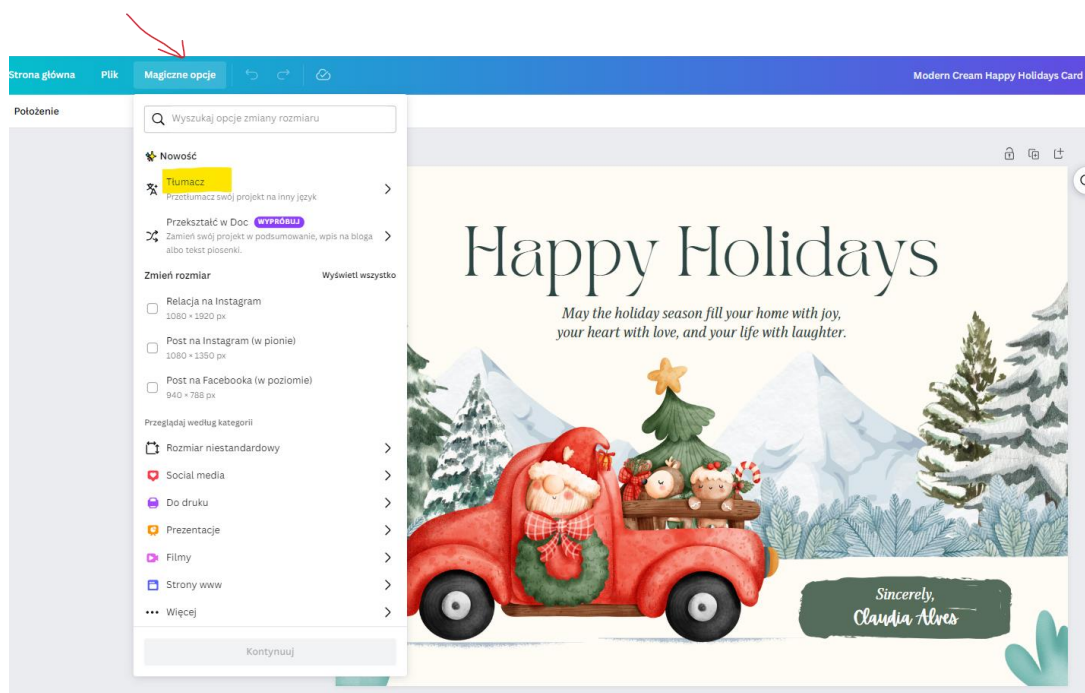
Strona główna Plik Magiczne opcje Modern Cream Happy Holidays Card

Położenie

Wyszukaj opcje zmiany rozmiaru

Nowość

Tłumacz
Przetłumacz swój projekt na inny język

Przekształć w Doc WYPRÓBUJ
Zamień swój projekt w podsumowanie, wpis na bloga albo tekst piosenki.

Zmień rozmiar Wyświetl wszystko

Relacja na Instagram
1080 × 1920 px

Post na Instagram (w pionie)
1080 × 1350 px

Post na Facebooka (w poziomie)
940 × 788 px

Przeglądaj według kategorii

Rozmiar niestandardowy

Social media

Do druku

Prezentacje

Filmy

Strony www

Więcej

Kontynuuj

Happy Holidays

May the holiday season fill your home with joy, your heart with love, and your life with laughter.

Sincerely,
Claudia Alves